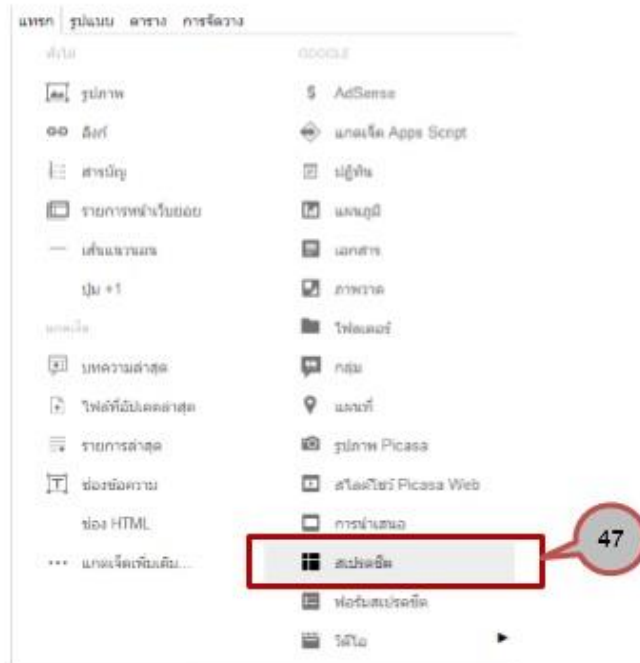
แทรก รูปแบบ ตาราง การจัดวาง

ทั่วไป

รูปภาพ

ลิงก์

สารบัญ

รายการหน้าเว็บย่อย

เส้นแนวนอน

ปุ่ม +1

แกดเจ็ต

บทความล่าสุด

ไฟล์ที่อัปเดตล่าสุด

รายการล่าสุด

ช่องข้อความ

ช่อง HTML

แกดเจ็ตเพิ่มเติม...

GOOGLE

AdSense

แกดเจ็ต Apps Script

ปฏิทิน

แผนภูมิ

เอกสาร

ภาพวาด

โฟลเดอร์

กลุ่ม

แผนที่

รูปภาพ Picasa

สไลด์โชว์ Picasa Web

การนำเสนอ

สเปรดชีต

ฟอร์มสเปรดชีต

วิดีโอ

47